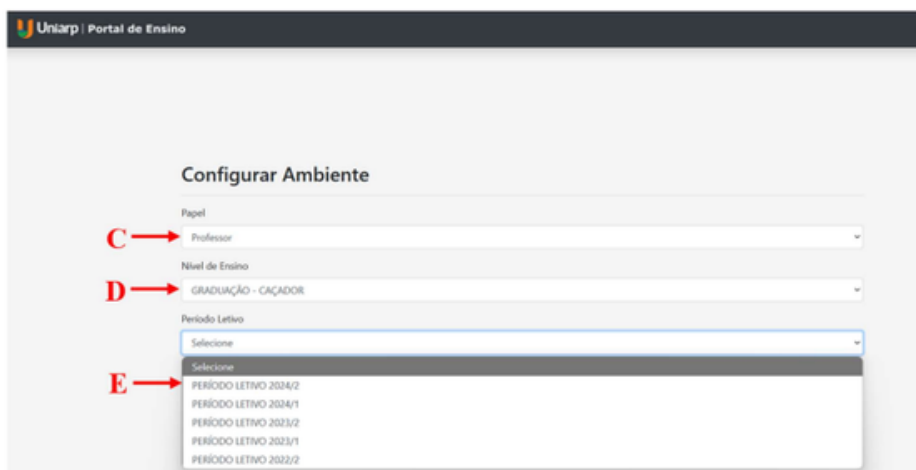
Uniarp | Portal de Ensino

Configurar Ambiente

Papel

C

Professor

Nível de Ensino

D

GRADUAÇÃO - CAÇADOR

Período Letivo

Selecione

Selecione

E

PERÍODO LETIVO 2024/2

PERÍODO LETIVO 2024/1

PERÍODO LETIVO 2023/2

PERÍODO LETIVO 2023/1

PERÍODO LETIVO 2022/2